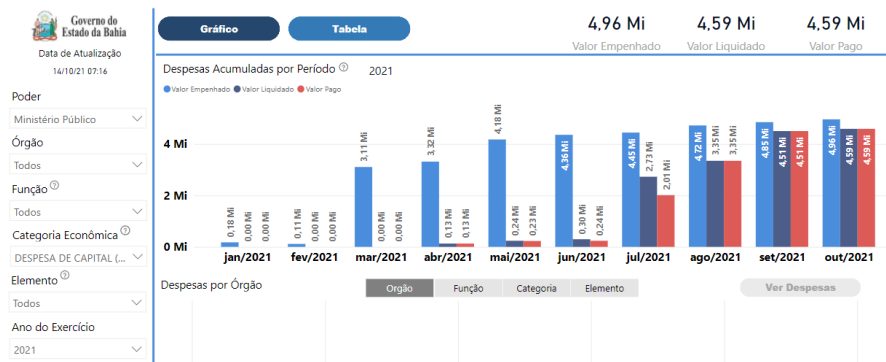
Governo do Estado da Bahia

Data de Atualização
14/10/21 07:16

Poder
Ministério Público

Órgão
Todos

Função
Todos

Categoria Econômica
DESPESA DE CAPITAL (...

Elemento
Todos

Ano do Exercício
2021

Gráfico
Tabela

4,96 Mi
Valor Empenhado

4,59 Mi
Valor Liquidado

4,59 Mi
Valor Pago

Despesas Acumuladas por Período
2021

Valor Empenhado  Valor Liquidado  Valor Pago

4 Mi
2 Mi
0 Mi

| | Valor Empenhado | Valor Liquidado | Valor Pago |
|---|---|---|---|
| jan/2021 | 0,18 Mi | 0,00 Mi | 0,00 Mi |
| fev/2021 | 0,11 Mi | 0,00 Mi | 0,00 Mi |
| mar/2021 | 3,11 Mi | 0,00 Mi | 0,00 Mi |
| abr/2021 | 3,32 Mi | 0,13 Mi | 0,13 Mi |
| mai/2021 | 4,18 Mi | 0,24 Mi | 0,23 Mi |
| jun/2021 | 4,36 Mi | 0,30 Mi | 0,24 Mi |
| jul/2021 | 4,45 Mi | 2,73 Mi | 2,01 Mi |
| ago/2021 | 4,72 Mi | 3,35 Mi | 3,35 Mi |
| set/2021 | 4,85 Mi | 4,51 Mi | 4,51 Mi |
| out/2021 | 4,96 Mi | 4,59 Mi | 4,59 Mi |

Despesas por Órgão
Órgão
Função
Categoria
Elemento
Ver Despesas